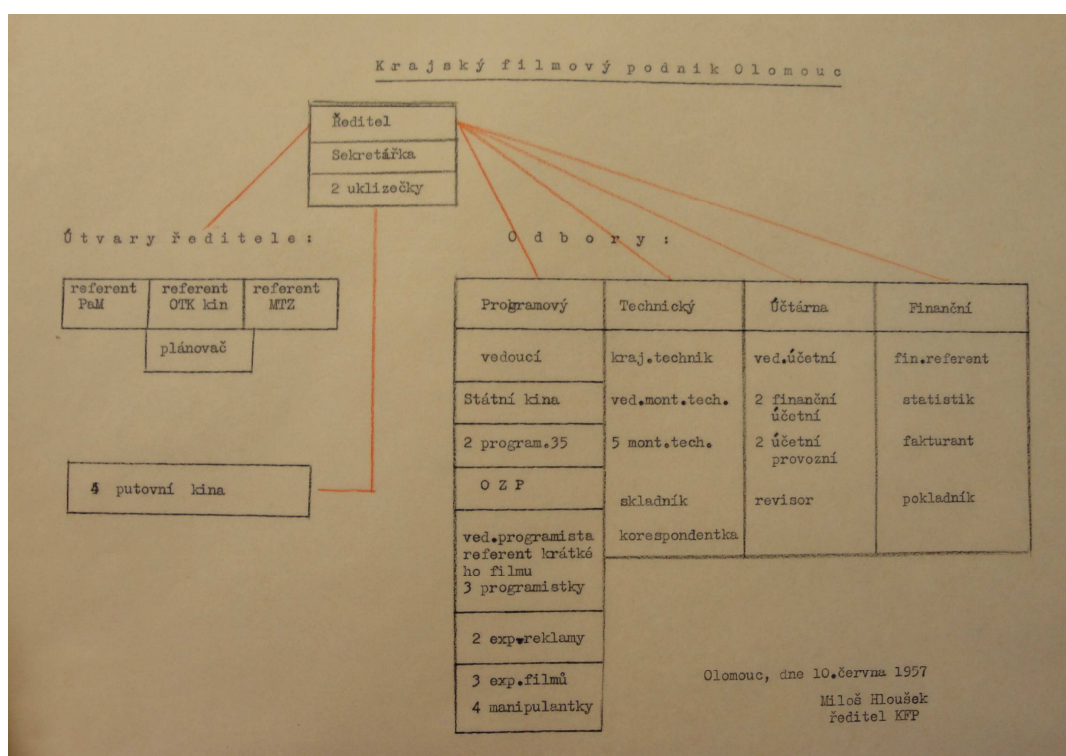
Krajský filmový podnik Olomouc

Ředitel
Sekretářka
2 uklizečky

Útvary ředitele:

| referent PaM | referent OTK kin | referent MTZ |
|---|---|---|
| | plánovač | |

4 putovní kina

Odbory:

| Programový | Technický | Účtárna | Finanční |
|---|---|---|---|
| vedoucí | kraj.technik | ved.účetní | fin.referent |
| Státní kina | ved.mont.tech. | 2 finanční účetní | statistik |
| 2 program.35 | 5 mont.tech. | 2 účetní provozní | fakturant |
| O Z P | skladník | revisor | pokladník |
| ved.programista referent krátkého filmu 3 programistky | korespondentka | | |
| 2 exp.reklamy | | | |
| 3 exp.filmů 4 manipulantky | | | |

Olomouc, dne 10.června 1957
Miloš Hloušek
ředitel KFP